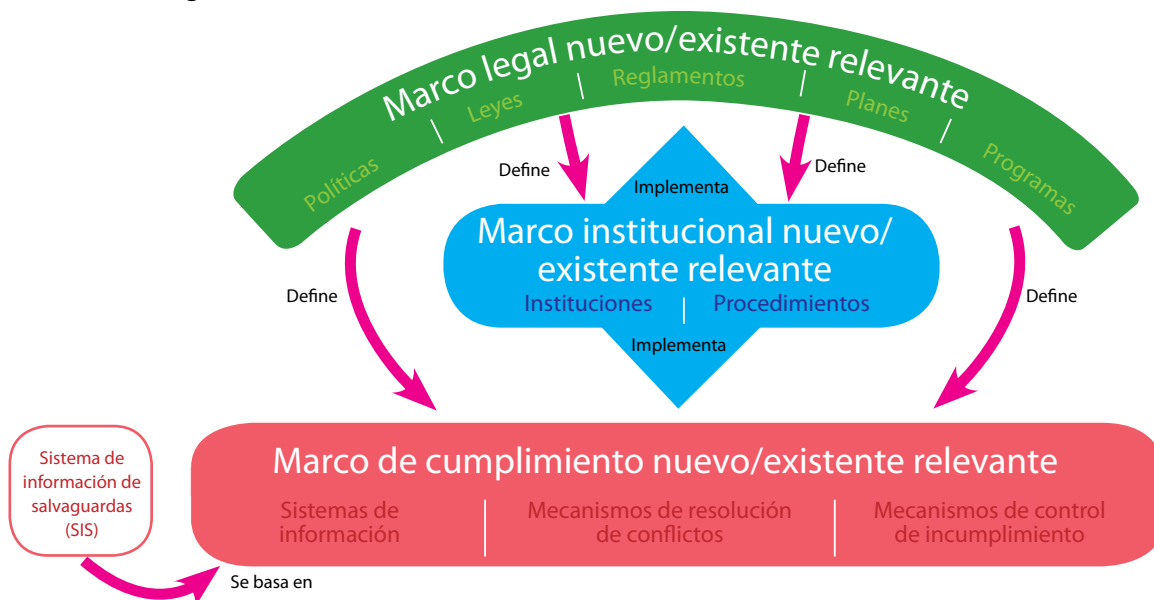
Marco legal nuevo/existente relevante

Políticas | Leyes | Reglamentos | Planes | Programas

Define

Define

Implementa

Marco institucional nuevo/ existente relevante

Instituciones | Procedimientos

Implementa

Define

Define

Sistema de información de salvaguardas (SIS)

Marco de cumplimiento nuevo/existente relevante

Sistemas de información | Mecanismos de resolución de conflictos | Mecanismos de control de incumplimiento

Se basa en